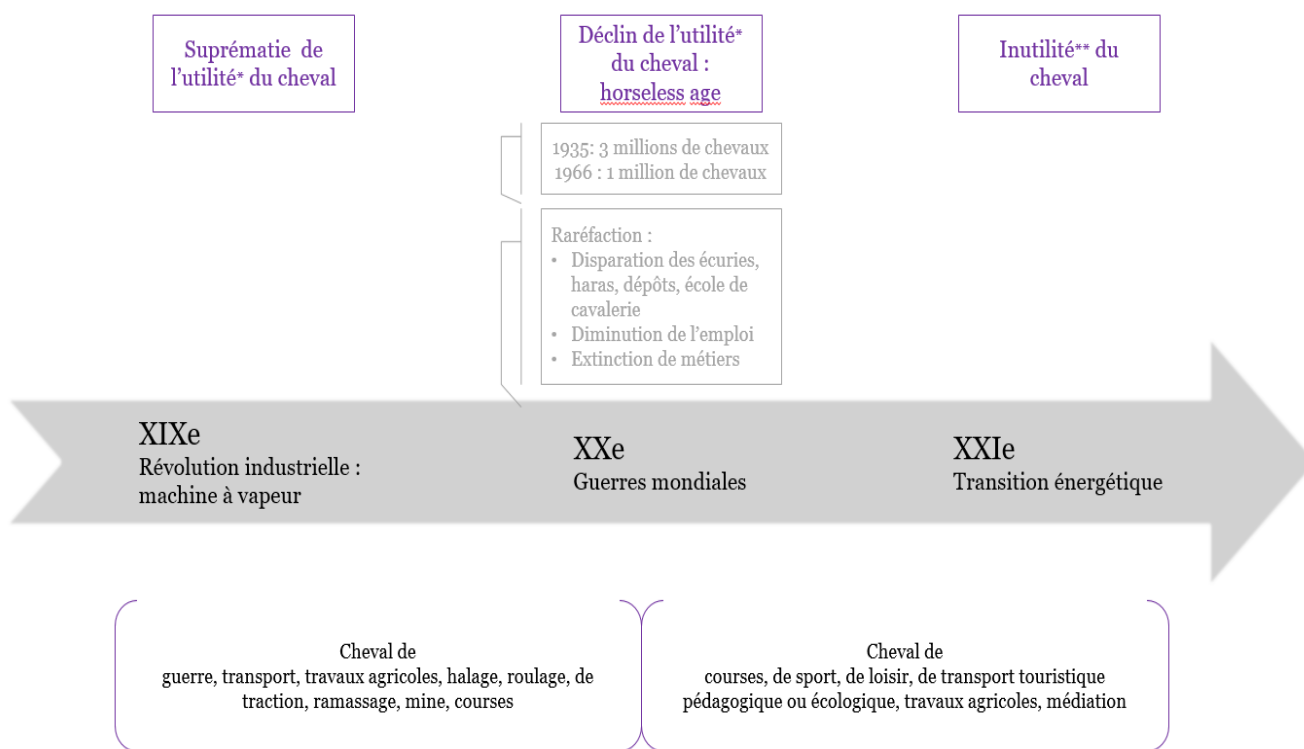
Suprématie de l'utilité* du cheval

Déclin de l'utilité* du cheval : horseless age

Inutilité** du cheval

1935: 3 millions de chevaux
1966 : 1 million de chevaux

Raréfaction :
• Disparation des écuries, haras, dépôts, école de cavalerie
• Diminution de l'emploi
• Extinction de métiers

XIXe
Révolution industrielle : machine à vapeur

XXe
Guerres mondiales

XXIe
Transition énergétique

Cheval de
guerre, transport, travaux agricoles, halage, roulage, de traction, ramassage, mine, courses

Cheval de
courses, de sport, de loisir, de transport touristique pédagogique ou écologique, travaux agricoles, médiation